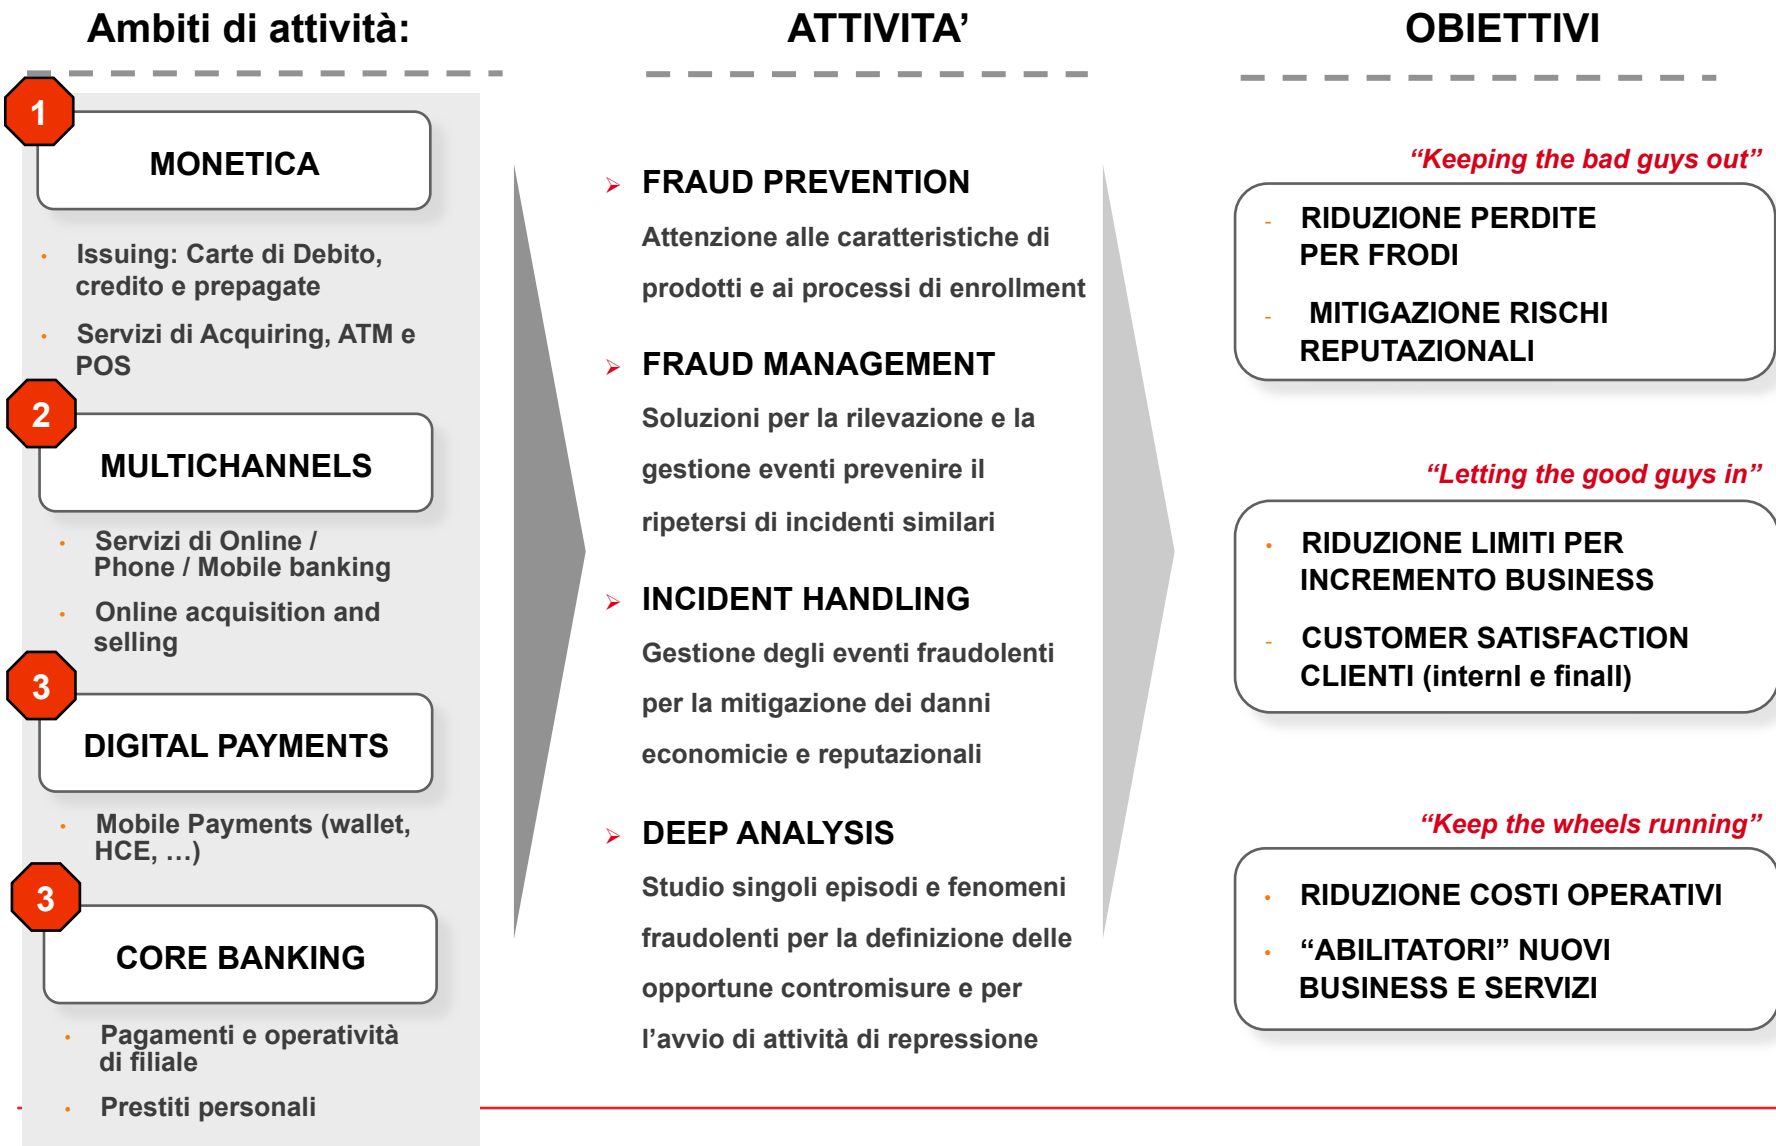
Ambiti di attività:

1

MONETICA

- Issuing: Carte di Debito, credito e prepagate
- Servizi di Acquiring, ATM e POS

2

MULTICHANNELS

- Servizi di Online / Phone / Mobile banking
- Online acquisition and selling

3

DIGITAL PAYMENTS

- Mobile Payments (wallet, HCE, …)

3

CORE BANKING

- Pagamenti e operatività di filiale
- Prestiti personali

ATTIVITA'

FRAUD PREVENTION
Attenzione alle caratteristiche di prodotti e ai processi di enrollment

FRAUD MANAGEMENT
Soluzioni per la rilevazione e la gestione eventi prevenire il ripetersi di incidenti similari

INCIDENT HANDLING
Gestione degli eventi fraudolenti per la mitigazione dei danni economicie e reputazionali

DEEP ANALYSIS
Studio singoli episodi e fenomeni fraudolenti per la definizione delle opportune contromisure e per l'avvio di attività di repressione

OBIETTIVI

"Keeping the bad guys out"

- RIDUZIONE PERDITE PER FRODI
- MITIGAZIONE RISCHI REPUTAZIONALI

"Letting the good guys in"

- RIDUZIONE LIMITI PER INCREMENTO BUSINESS
- CUSTOMER SATISFACTION CLIENTI (internl e finall)

"Keep the wheels running"

- RIDUZIONE COSTI OPERATIVI
- "ABILITATORI" NUOVI BUSINESS E SERVIZI